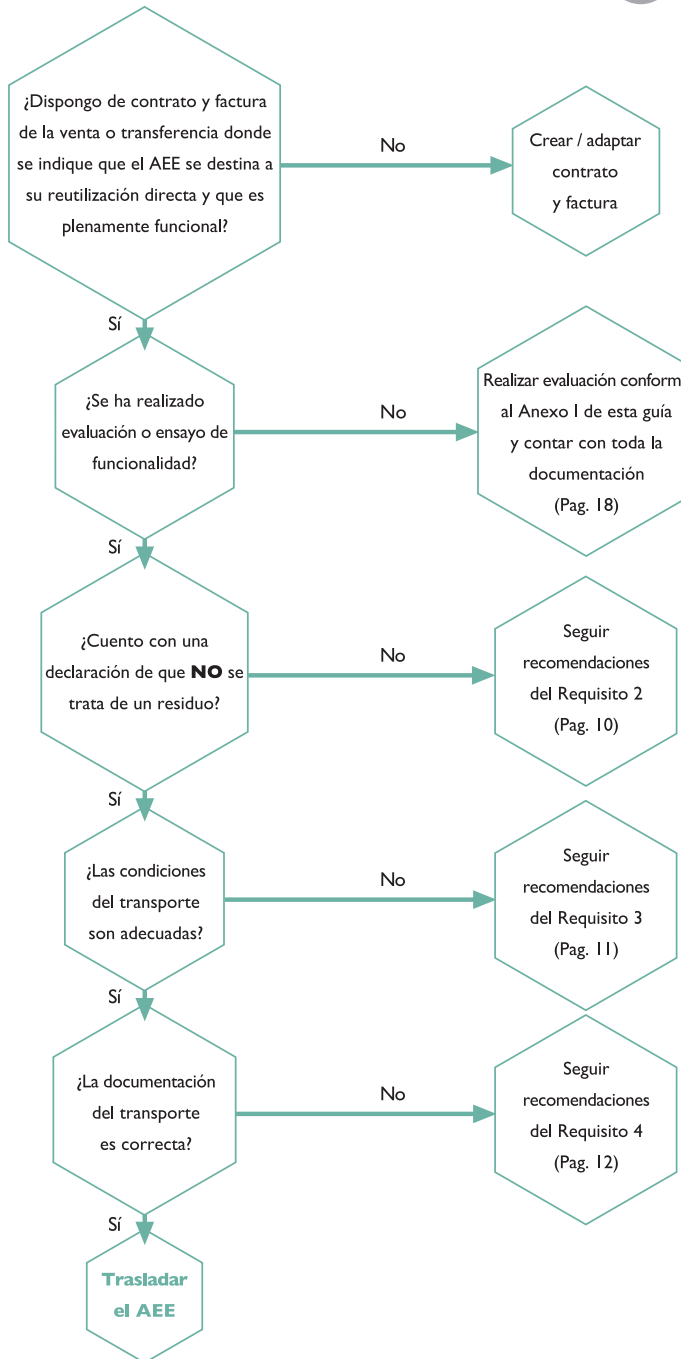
¿Dispongo de contrato y factura de la venta o transferencia donde se indique que el AEE se destina a su reutilización directa y que es plenamente funcional?

No

Crear / adaptar contrato y factura

Sí

¿Se ha realizado evaluación o ensayo de funcionalidad?

No

Realizar evaluación conform al Anexo I de esta guía y contar con toda la documentación (Pag. 18)

Sí

¿Cuento con una declaración de que **NO** se trata de un residuo?

No

Seguir recomendaciones del Requisito 2 (Pag. 10)

Sí

¿Las condiciones del transporte son adecuadas?

No

Seguir recomendaciones del Requisito 3 (Pag. 11)

Sí

¿La documentación del transporte es correcta?

No

Seguir recomendaciones del Requisito 4 (Pag. 12)

Sí

**Trasladar el AEE**